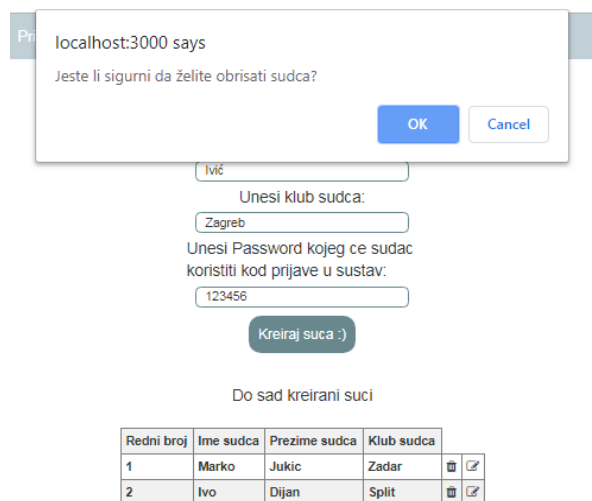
Pr

localhost:3000 says

Jeste li sigurni da želite obrisati sudca?

OK

Cancel

Ivić

Unesi klub sudca:

Zagreb

Unesi Password kojeg ce sudac koristiti kod prijave u sustav:

123456

Kreiraj suca :)

Do sad kreirani suci

| Redni broj | Ime sudca | Prezime sudca | Klub sudca | | |
|---|---|---|---|---|---|
| 1 | Marko | Jukic | Zadar | | |
| 2 | Ivo | Dijan | Split | | |